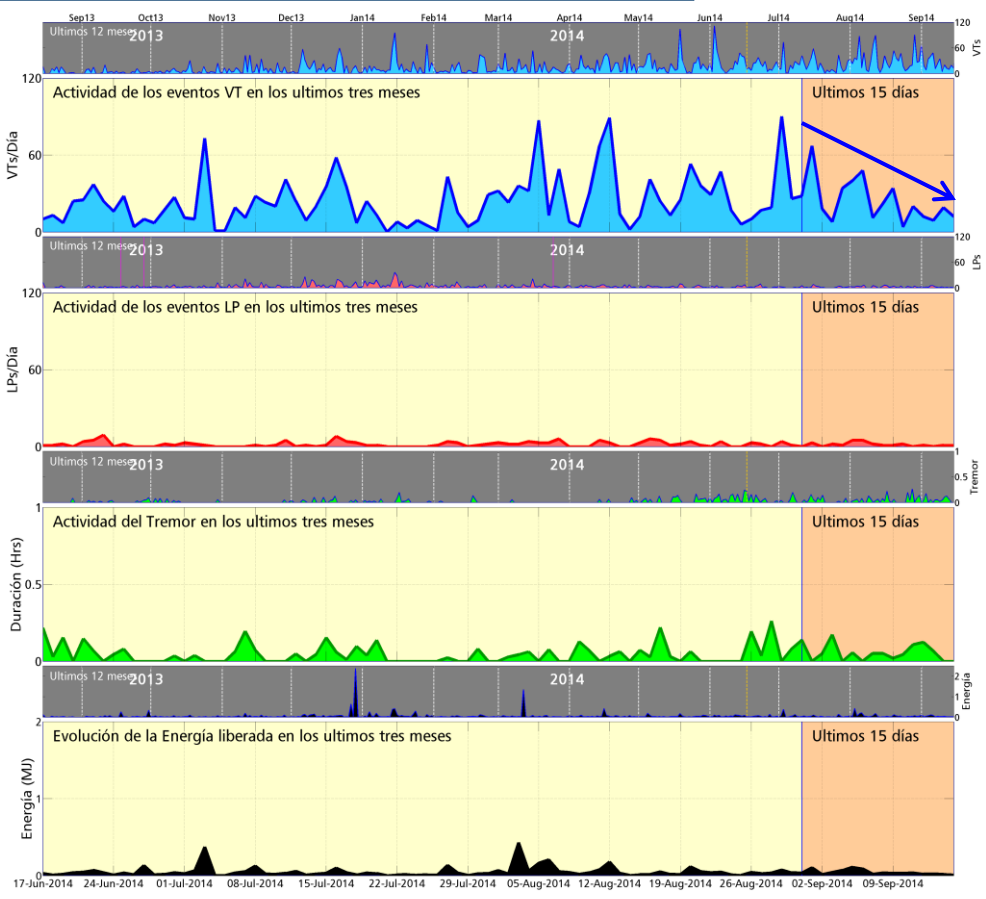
Sep13 Oct13 Nov13 Dec13 Jan14 Feb14 Mar14 Apr14 May14 Jun14 Jul14 Aug14 Sep14

Ultimos 12 meses 2013 2014

120 60 0 VTs

120 60 0

VTs/Día

Actividad de los eventos VT en los ultimos tres meses

Ultimos 15 días

Ultimos 12 meses 2013 2014

120 60 0 LPs

120 60 0

LPs/Día

Actividad de los eventos LP en los ultimos tres meses

Ultimos 15 días

Ultimos 12 meses 2013 2014

1 0.5 0 Tremor

1 0.5 0

Duración (Hrs)

Actividad del Tremor en los ultimos tres meses

Ultimos 15 días

Ultimos 12 meses 2013 2014

2 1 0 Energia

2 1 0

Energía (MJ)

Evolución de la Energía liberada en los ultimos tres meses

Ultimos 15 días

17-Jun-2014 24-Jun-2014 01-Jul-2014 08-Jul-2014 15-Jul-2014 22-Jul-2014 29-Jul-2014 05-Aug-2014 12-Aug-2014 19-Aug-2014 26-Aug-2014 02-Sep-2014 09-Sep-2014